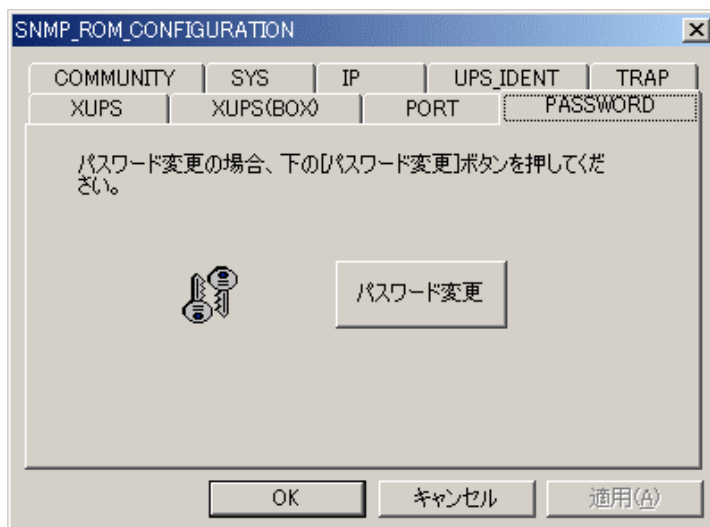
SNMP_ROM_CONFIGURATION

×

COMMUNITY | SYS | IP | UPS_IDENT | TRAP

XUPS | XUPS(BOX) | PORT | PASSWORD

パスワード変更の場合、下の[パスワード変更]ボタンを押してください。

パスワード変更

OK

キャンセル

適用(A)